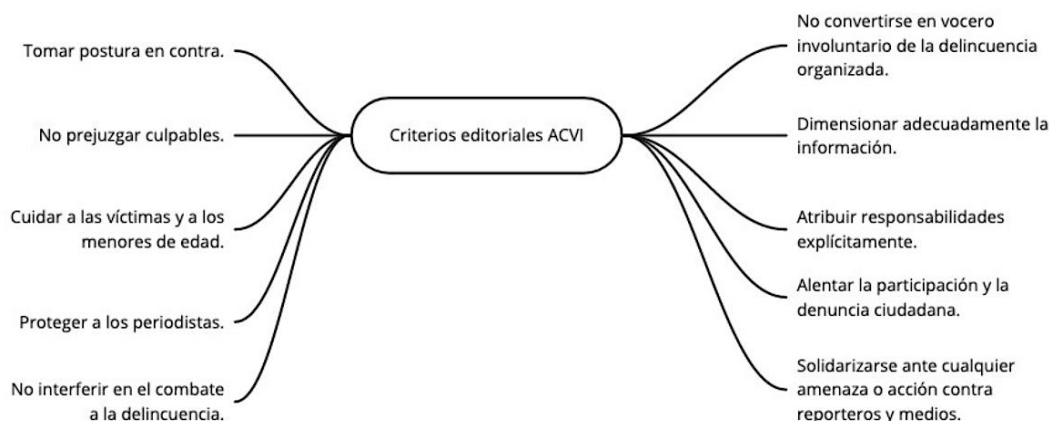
Criterios editoriales ACVI

Tomar postura en contra.

No prejuzgar culpables.

Cuidar a las víctimas y a los menores de edad.

Proteger a los periodistas.

No interferir en el combate a la delincuencia.

No convertirse en vocero involuntario de la delincuencia organizada.

Dimensionar adecuadamente la información.

Atribuir responsabilidades explícitamente.

Alentar la participación y la denuncia ciudadana.

Solidarizarse ante cualquier amenaza o acción contra reporteros y medios.